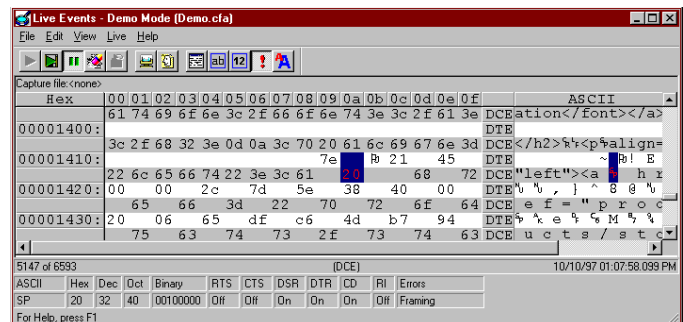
Live Events - Demo Mode (Demo.cfa)

File Edit View Live Help

ab 12

Capture file: <none>

| Hex | 00 | 01 | 02 | 03 | 04 | 05 | 06 | 07 | 08 | 09 | 0a | 0b | 0c | 0d | 0e | 0f | | ASCII |
|---|---|---|---|---|---|---|---|---|---|---|---|---|---|---|---|---|---|---|
| | 61 | 74 | 69 | 6f | 6e | 3c | 2f | 66 | 6f | 6e | 74 | 3e | 3c | 2f | 61 | 3e | DCE | ation</font></a> |
| 00001400: | | | | | | | | | | | | | | | | | DTE | |
| | 3c | 2f | 68 | 32 | 3e | 0d | 0a | 3c | 70 | 20 | 61 | 6c | 69 | 67 | 6e | 3d | DCE | </h2>␍␊<p␠align= |
| 00001410: | | | | | | | | | | 7e | | 21 | | 45 | | | DTE | ~ ! E |
| | 22 | 6c | 65 | 66 | 74 | 22 | 3e | 3c | 61 | | 20 | | | 68 | | 72 | DCE | "left"><a h r |
| 00001420: | 00 | | 00 | | 2c | | 7d | | 5e | | 38 | | 40 | | 00 | | DTE | , } ^ 8 @ |
| | | 65 | | 66 | | 3d | | 22 | | 70 | | 72 | | 6f | | 64 | DCE | e f = " p r o c |
| 00001430: | 20 | | 06 | | 65 | | df | | c6 | | 4d | | b7 | | 94 | | DTE | e M |
| | | 75 | | 63 | | 74 | | 73 | | 2f | | 73 | | 74 | | 63 | DCE | u c t s / s t c |

5147 of 6593 (DCE) 10/10/97 01:07:58.099 PM

| ASCII | Hex | Dec | Oct | Binary | RTS | CTS | DSR | DTR | CD | RI | Errors |
|---|---|---|---|---|---|---|---|---|---|---|---|
| SP | 20 | 32 | 40 | 00100000 | Off | Off | On | On | On | Off | Framing |

For Help, press F1